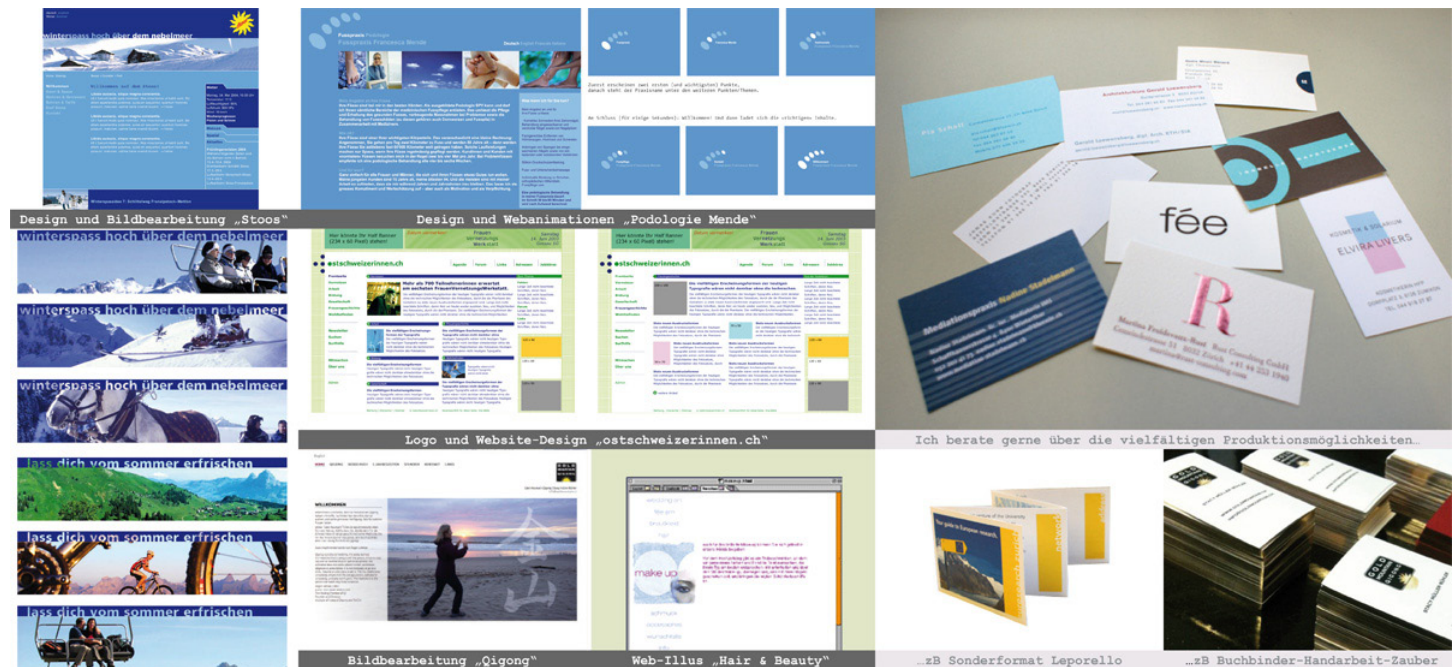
winterspass hoch über dem nebelmeer

Design und Bildbearbeitung „Stoos"

Fusspraxis Francesca Mende

Design und Webanimationen „Podologie Mende"

winterspass hoch über dem nebelmeer

winterspass hoch über dem nebelmeer

winterspass hoch über dem nebelmeer

lass dich vom sommer erfrischen

lass dich vom sommer erfrischen

lass dich vom sommer erfrischen

ostschweizerinnen.ch

ostschweizerinnen.ch

Logo und Website-Design „ostschweizerinnen.ch"

fée

R

ELVIRA LIVERS

Ich berate gerne über die vielfältigen Produktionsmöglichkeiten…

WILLKOMMEN

Bildbearbeitung „Qigong"

make up

Web-Illus „Hair & Beauty"

…zB Sonderformat Leporello

…zB Buchbinder-Handarbeit-Zauber